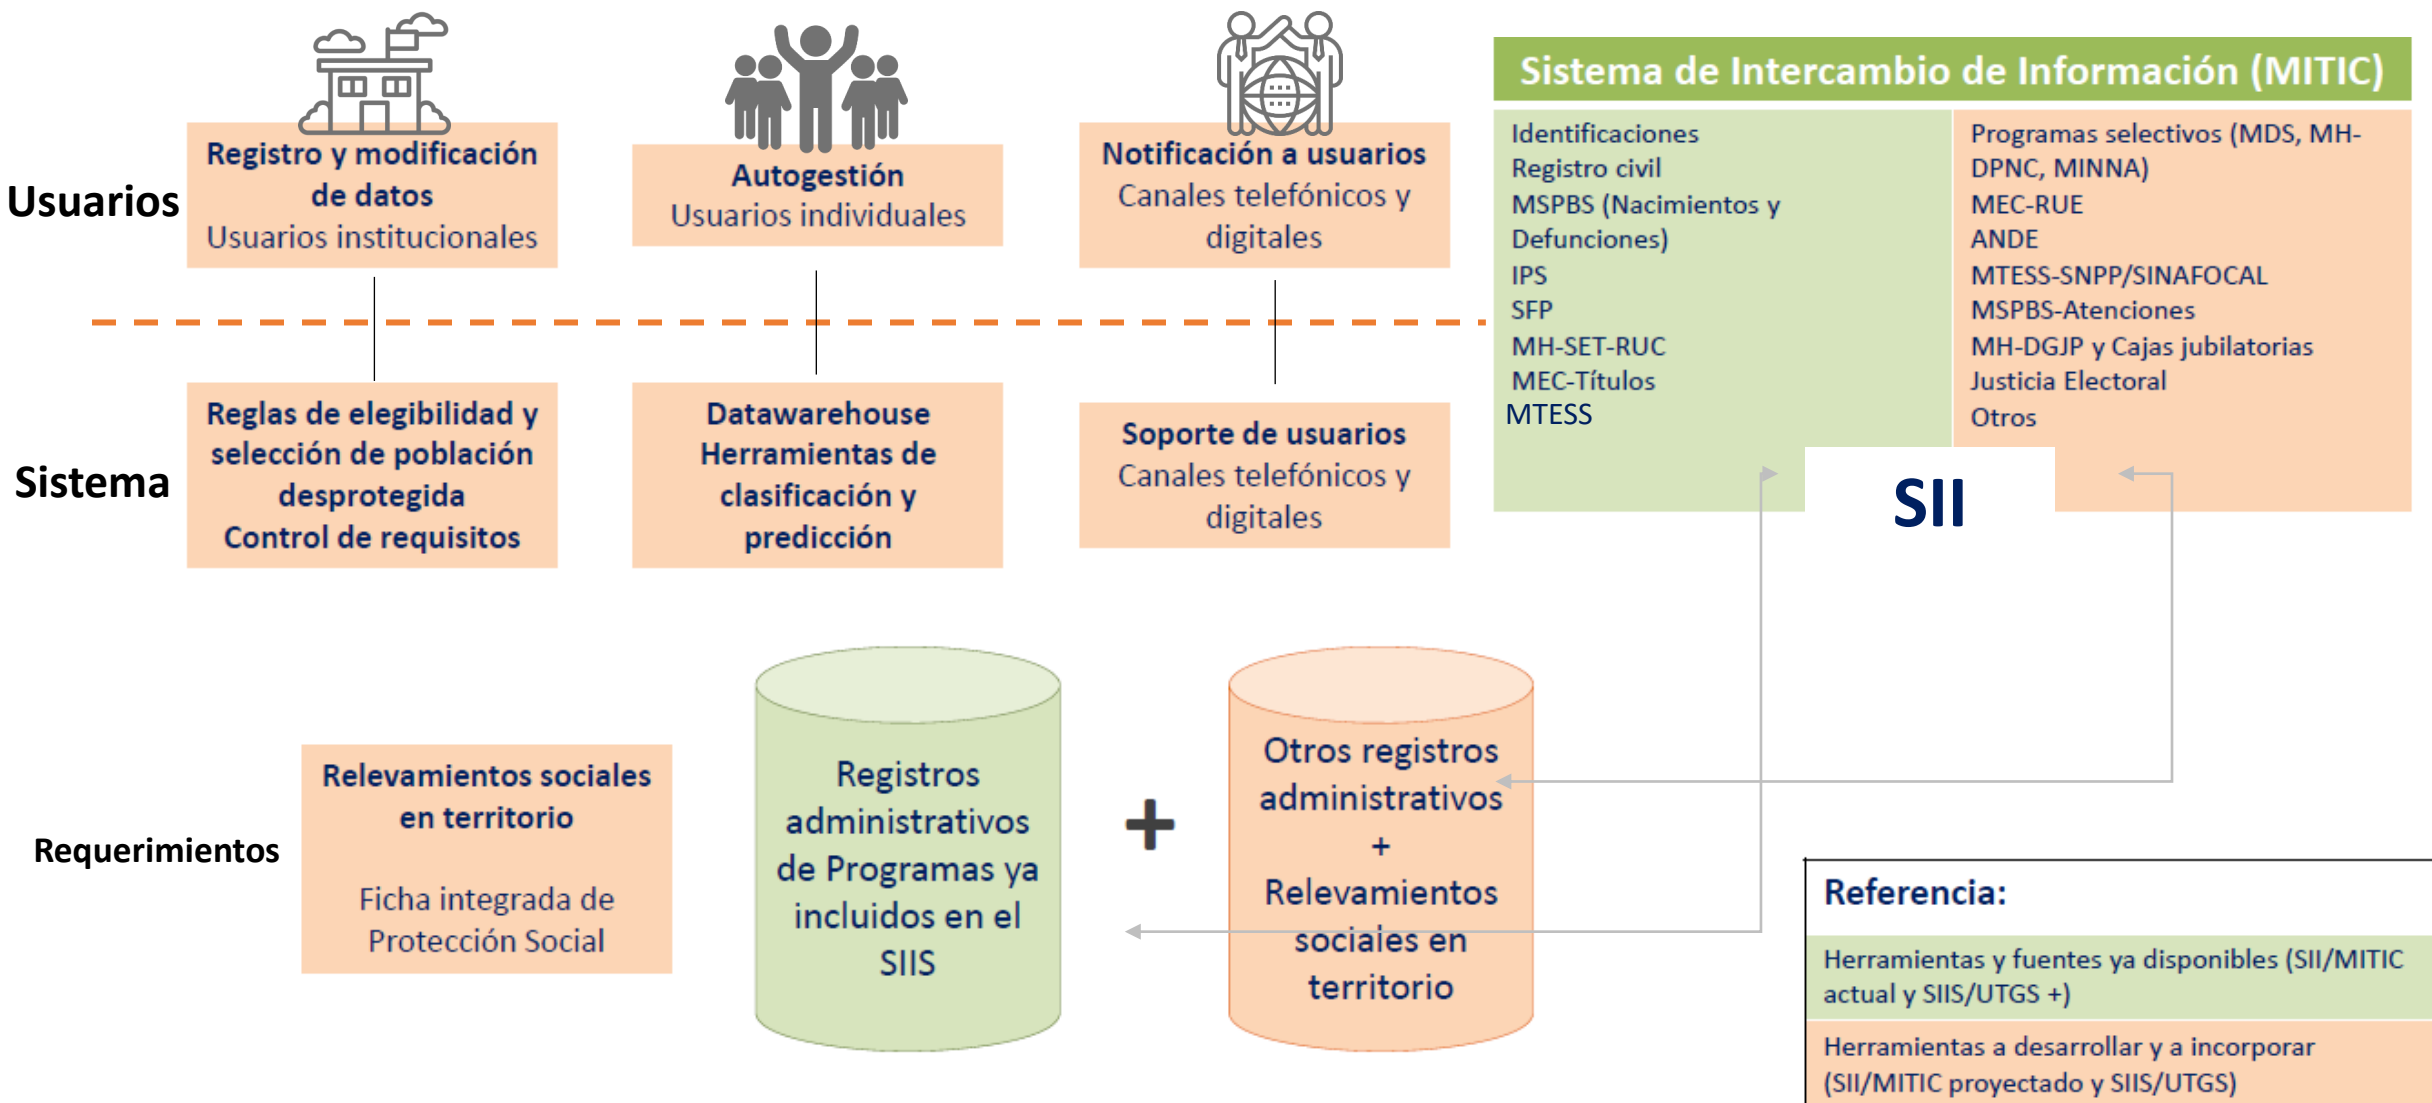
Usuarios

Registro y modificación de datos
Usuarios institucionales

Autogestión
Usuarios individuales

Notificación a usuarios
Canales telefónicos y digitales

Sistema de Intercambio de Información (MITIC)

Identificaciones
Registro civil
MSPBS (Nacimientos y Defunciones)
IPS
SFP
MH-SET-RUC
MEC-Títulos
MTESS

Programas selectivos (MDS, MH-DPNC, MINNA)
MEC-RUE
ANDE
MTESS-SNPP/SINAFOCAL
MSPBS-Atenciones
MH-DGJP y Cajas jubilatorias
Justicia Electoral
Otros

SII

Sistema

Reglas de elegibilidad y selección de población desprotegida
Control de requisitos

Datawarehouse
Herramientas de clasificación y predicción

Soporte de usuarios
Canales telefónicos y digitales

Requerimientos

Relevamientos sociales en territorio

Ficha integrada de Protección Social

Registros administrativos de Programas ya incluidos en el SIIS

+

Otros registros administrativos
+
Relevamientos sociales en territorio

Referencia:
Herramientas y fuentes ya disponibles (SII/MITIC actual y SIIS/UTGS +)
Herramientas a desarrollar y a incorporar (SII/MITIC proyectado y SIIS/UTGS)